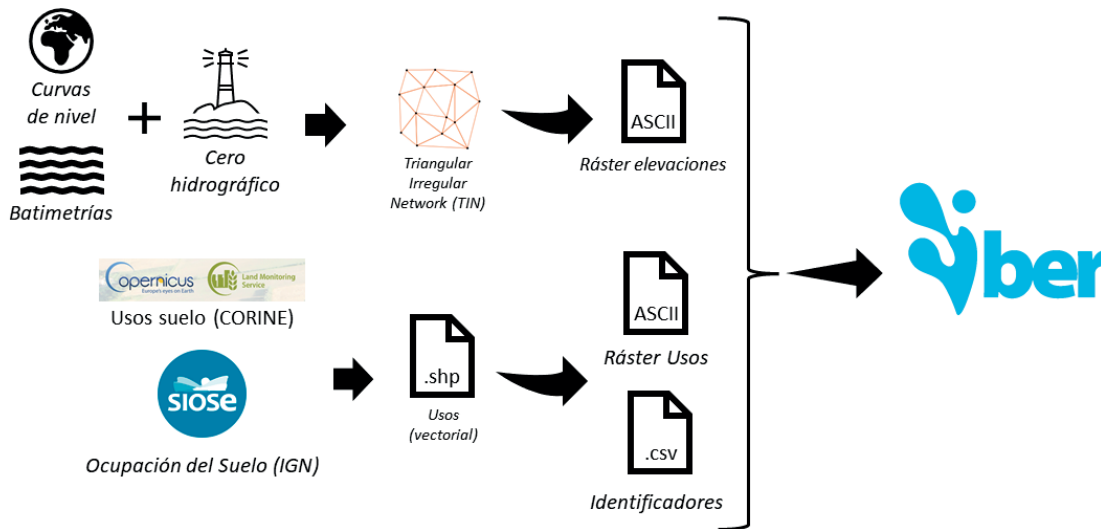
Curvas de nivel

Batimetrías

+

Cero hidrográfico

Triangular Irregular Network (TIN)

ASCII

Ráster elevaciones

copernicus
Europe's eyes on Earth

Land Monitoring Service

Usos suelo (CORINE)

siose

Ocupación del Suelo (IGN)

.shp

Usos (vectorial)

ASCII

Ráster Usos

.csv

Identificadores

iber